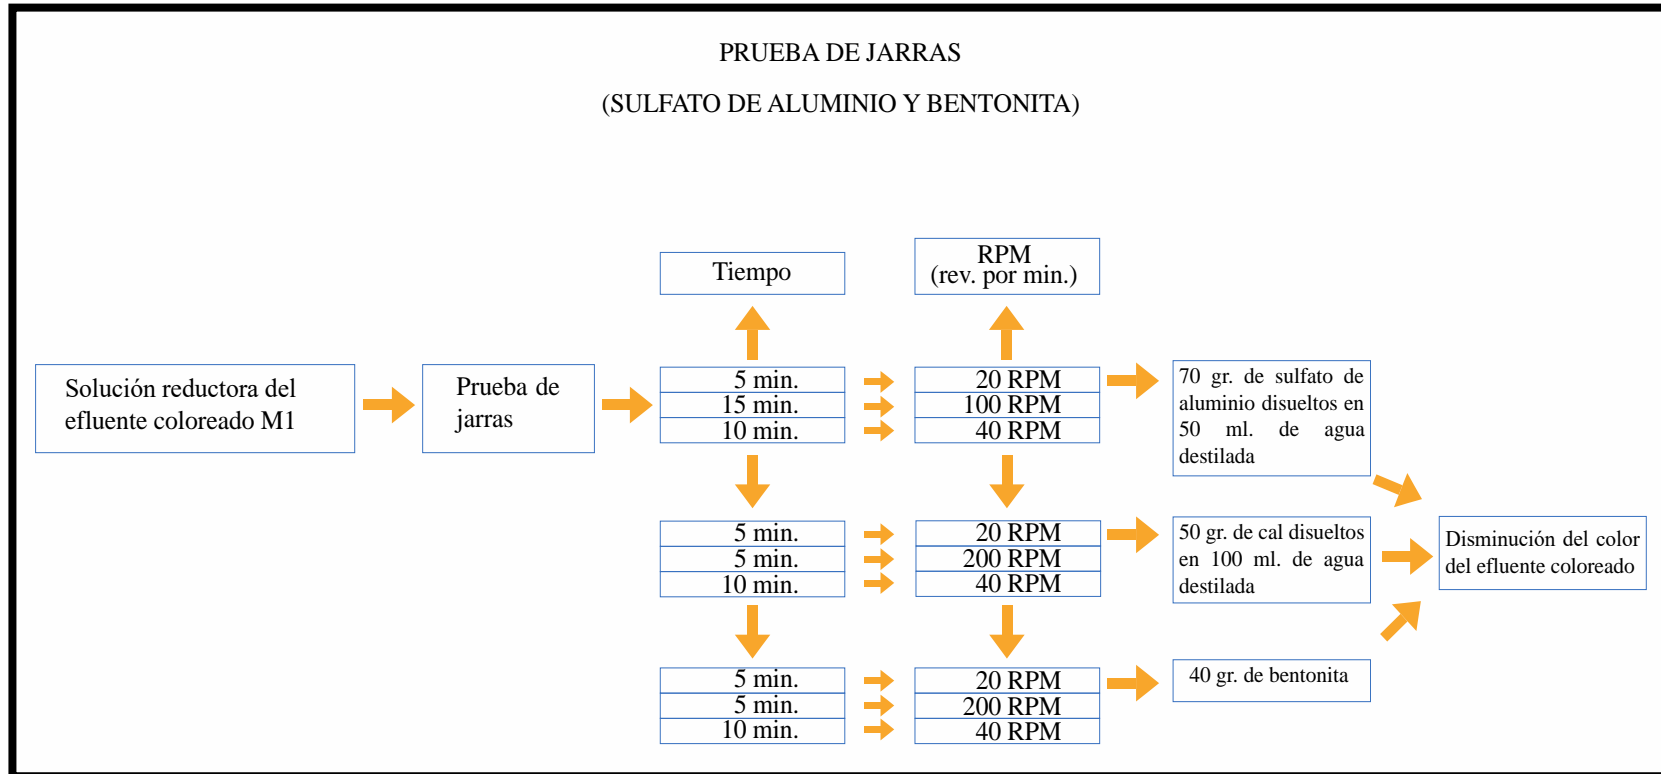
PRUEBA DE JARRAS

(SULFATO DE ALUMINIO Y BENTONITA)

Tiempo

RPM
(rev. por min.)

Solución reductora del efluente coloreado M1

Prueba de jarras

5 min.
15 min.
10 min.

20 RPM
100 RPM
40 RPM

70 gr. de sulfato de aluminio disueltos en 50 ml. de agua destilada

5 min.
5 min.
10 min.

20 RPM
200 RPM
40 RPM

50 gr. de cal disueltos en 100 ml. de agua destilada

Disminución del color del efluente coloreado

5 min.
5 min.
10 min.

20 RPM
200 RPM
40 RPM

40 gr. de bentonita